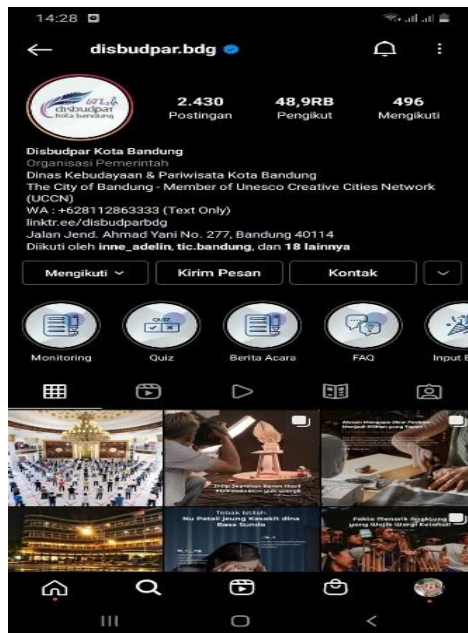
14:28

disbudpar.bdg

disbudpar kota bandung

2.430
Postingan

48,9RB
Pengikut

496
Mengikuti

Disbudpar Kota Bandung
Organisasi Pemerintah
Dinas Kebudayaan & Pariwisata Kota Bandung
The City of Bandung - Member of Unesco Creative Cities Network (UCCN)
WA : +628112863333 (Text Only)
linktr.ee/disbudparbdg
Jalan Jend. Ahmad Yani No. 277, Bandung 40114
Diikuti oleh inne_adelin, tic.bandung, dan 18 lainnya

Mengikuti
Kirim Pesan
Kontak

QUIZ

Monitoring
Quiz
Berita Acara
FAQ
Input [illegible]

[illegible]

Tebak Istilah
Nu Patali jeung Kasakit dina Basa Sunda

Fakta Menarik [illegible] yang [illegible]